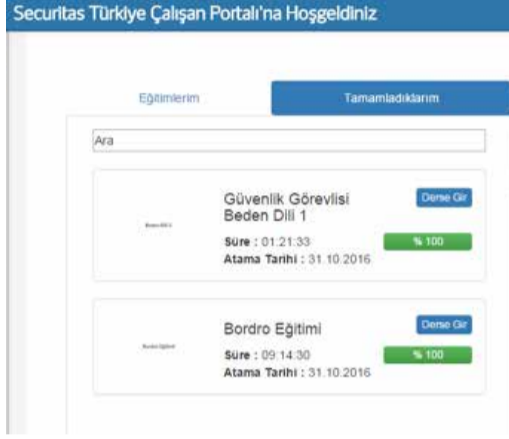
Securitas Türkiye Çalışan Portalı'na Hoşgeldiniz

Eğitimlerim

Tamamladıklarım

Ara

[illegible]

Güvenlik Görevlisi Beden Dili 1

Derse Gir

Süre : 01:21:33

% 100

Atama Tarihi : 31.10.2016

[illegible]

Bordro Eğitimi

Derse Gir

Süre : 09:14:30

% 100

Atama Tarihi : 31.10.2016